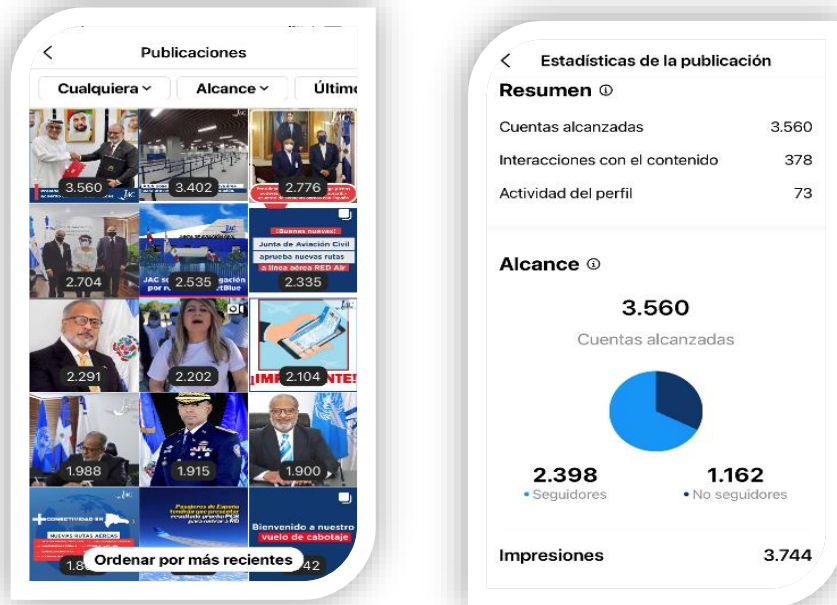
Publicaciones

Cualquiera ˅ Alcance ˅ Últim

3.560
3.402
2.776
2.704
2.535
2.335
2.291
2.202
2.104
1.988
1.915
1.900
1.8
42

¡Buenas nuevas! Junta de Aviación Civil aprueba nuevas rutas a línea aérea RED Air

JAC

¡IMP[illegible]NTE!

CONECTIVIDAD RD

NUEVAS RUTAS AÉREAS

Bienvenido a nuestro vuelo de cabotaje

Ordenar por más recientes

Estadísticas de la publicación

Resumen

Cuentas alcanzadas 3.560

Interacciones con el contenido 378

Actividad del perfil 73

Alcance

3.560

Cuentas alcanzadas

2.398
• Seguidores

1.162
• No seguidores

Impresiones 3.744